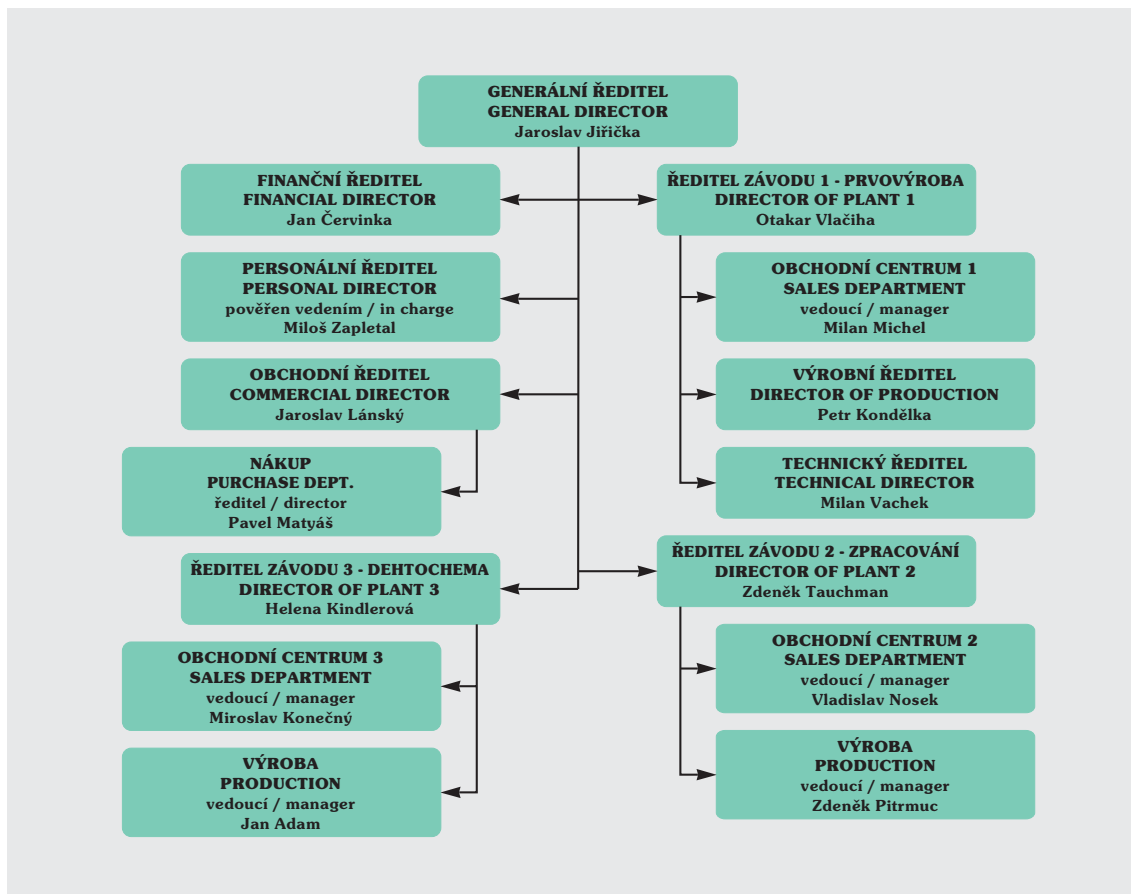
GENERÁLNÍ ŘEDITEL
GENERAL DIRECTOR
Jaroslav Jiřička

FINANČNÍ ŘEDITEL
FINANCIAL DIRECTOR
Jan Červinka

PERSONÁLNÍ ŘEDITEL
PERSONAL DIRECTOR
pověřen vedením / in charge
Miloš Zapletal

OBCHODNÍ ŘEDITEL
COMMERCIAL DIRECTOR
Jaroslav Lánský

NÁKUP
PURCHASE DEPT.
ředitel / director
Pavel Matyáš

ŘEDITEL ZÁVODU 3 - DEHTOCHEMA
DIRECTOR OF PLANT 3
Helena Kindlerová

OBCHODNÍ CENTRUM 3
SALES DEPARTMENT
vedoucí / manager
Miroslav Konečný

VÝROBA
PRODUCTION
vedoucí / manager
Jan Adam

ŘEDITEL ZÁVODU 1 - PRVOVÝROBA
DIRECTOR OF PLANT 1
Otakar Vlačiha

OBCHODNÍ CENTRUM 1
SALES DEPARTMENT
vedoucí / manager
Milan Michel

VÝROBNÍ ŘEDITEL
DIRECTOR OF PRODUCTION
Petr Kondělka

TECHNICKÝ ŘEDITEL
TECHNICAL DIRECTOR
Milan Vachek

ŘEDITEL ZÁVODU 2 - ZPRACOVÁNÍ
DIRECTOR OF PLANT 2
Zdeněk Tauchman

OBCHODNÍ CENTRUM 2
SALES DEPARTMENT
vedoucí / manager
Vladislav Nosek

VÝROBA
PRODUCTION
vedoucí / manager
Zdeněk Pitrmuc